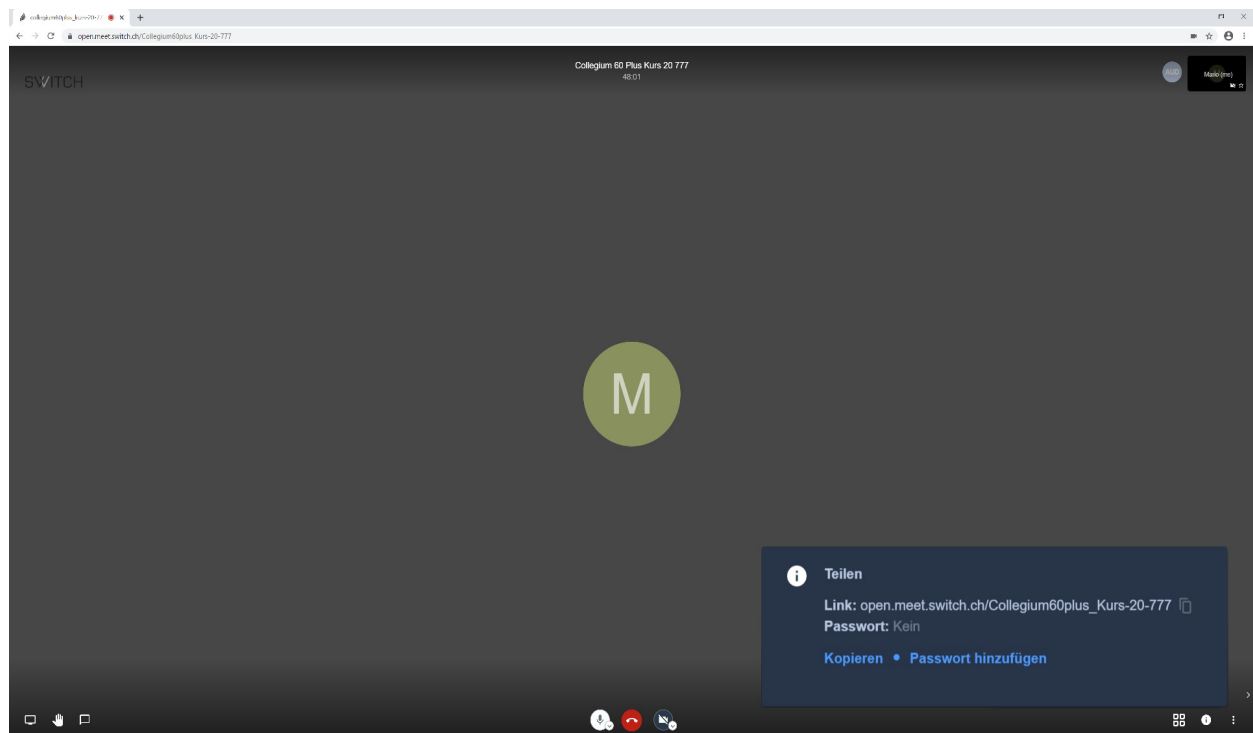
collegium60plus_kurs-20-7

open.meet.switch.ch/Collegium60plus_Kurs-20-777

SWITCH

Collegium 60 Plus Kurs 20 777
48:01

AUD

Mario (me)

M

Teilen

Link: open.meet.switch.ch/Collegium60plus_Kurs-20-777
Passwort: Kein

Kopieren • Passwort hinzufügen